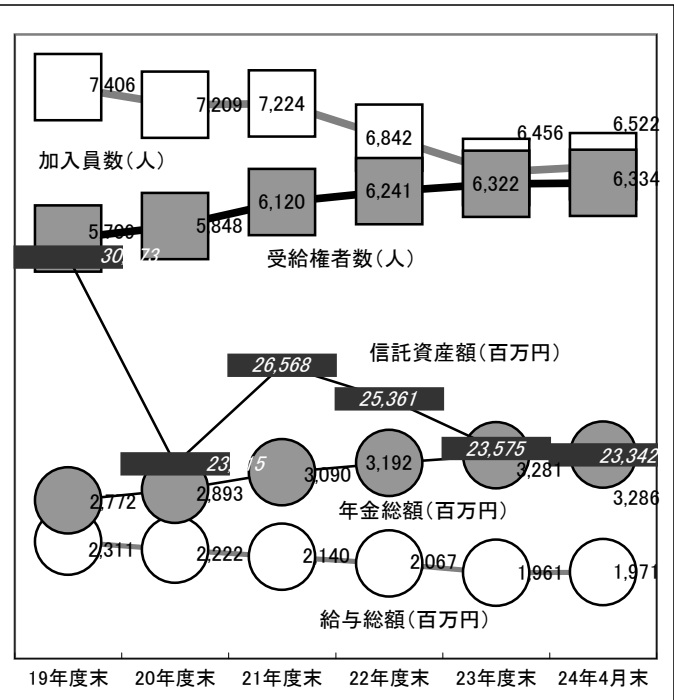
7,406
7,209
7,224
6,842
6,456
6,522
加入員数(人)
5,790
5,848
6,120
6,241
6,322
6,334
30,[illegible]73
受給権者数(人)
信託資産額(百万円)
26,568
25,361
23,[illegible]15
23,575
23,342
2,772
2,893
3,090
3,192
3,281
3,286
年金総額(百万円)
2,311
2,222
2,140
2,067
1,961
1,971
給与総額(百万円)
19年度末
20年度末
21年度末
22年度末
23年度末
24年4月末